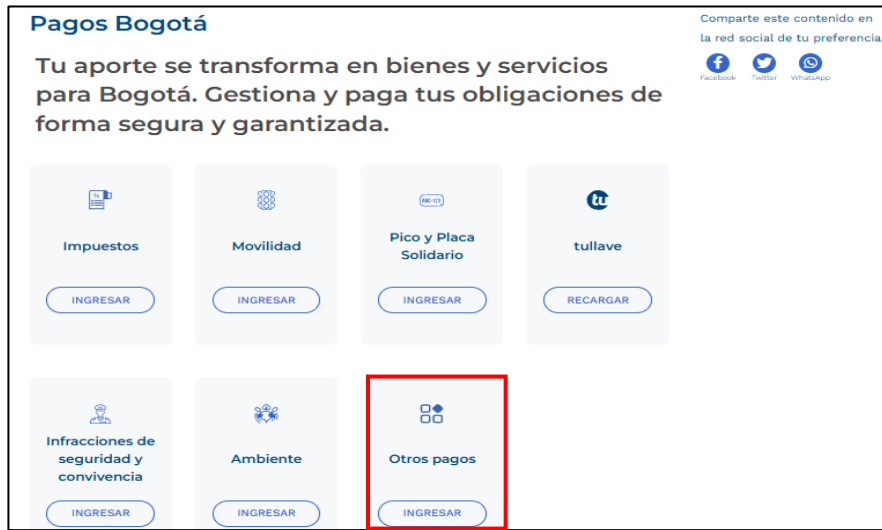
Pagos Bogotá

Comparte este contenido en la red social de tu preferencia

Facebook Twitter WhatsApp

Tu aporte se transforma en bienes y servicios para Bogotá. Gestiona y paga tus obligaciones de forma segura y garantizada.

Impuestos
INGRESAR

Movilidad
INGRESAR

ABC-123
Pico y Placa Solidario
INGRESAR

tu
tullave
RECARGAR

Infracciones de seguridad y convivencia
INGRESAR

Ambiente
INGRESAR

Otros pagos
INGRESAR